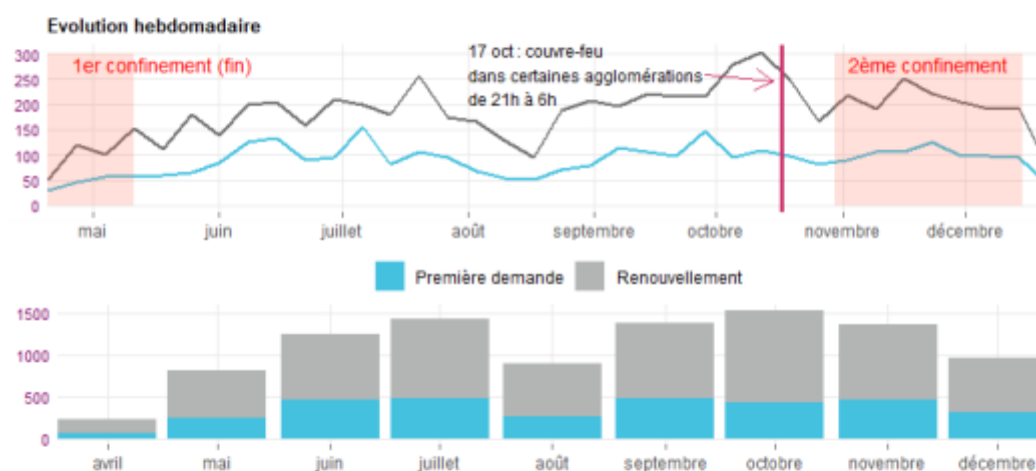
Evolution hebdomadaire

300
250
200
150
100
50
0

1er confinement (fin)

17 oct : couvre-feu dans certaines agglomérations de 21h à 6h

2ème confinement

mai juin juillet août septembre octobre novembre décembre

Première demande Renouvellement

1500
1000
500
0

avril mai juin juillet août septembre octobre novembre décembre